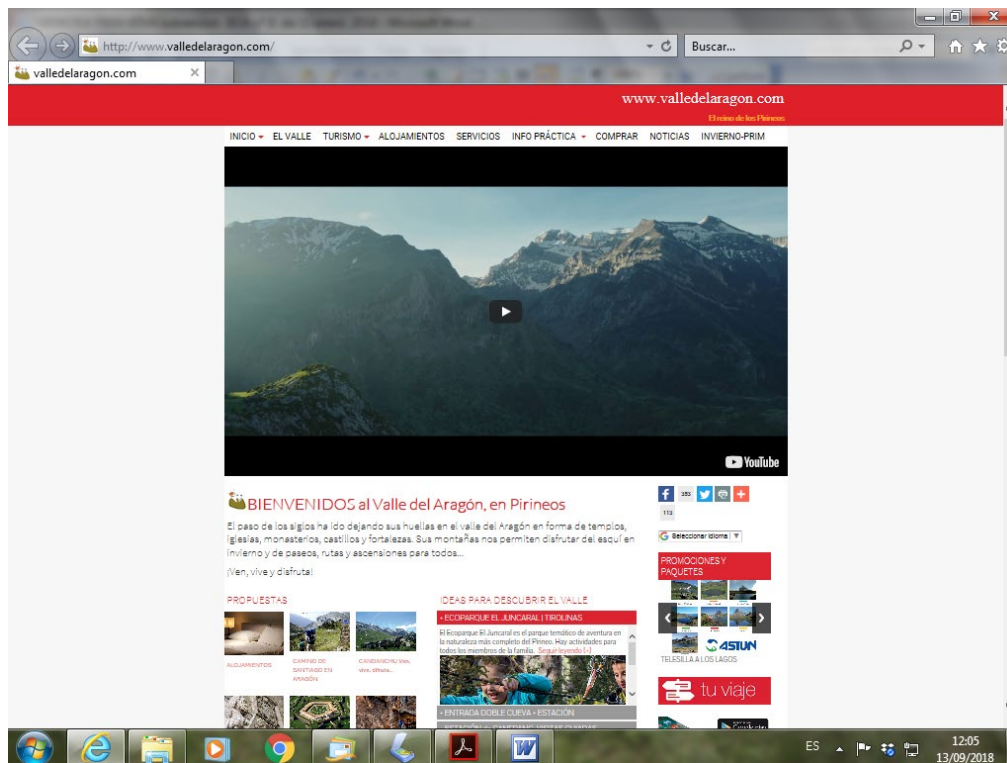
http://www.valledelaragon.com/

Buscar...

valledelaragon.com

www.valledelaragon.com

El reino de los Pirineos

INICIO EL VALLE TURISMO ALOJAMIENTOS SERVICIOS INFO PRÁCTICA COMPRAR NOTICIAS INVIERNO-PRIM

YouTube

BIENVENIDOS al Valle del Aragón, en Pirineos

El paso de los siglos ha ido dejando sus huellas en el valle del Aragón en forma de templos, iglesias, monasterios, castillos y fortalezas. Sus montañas nos permiten disfrutar del esquí en invierno y de paseos, rutas y ascensiones para todos...

¡Ven, vive y disfruta!

PROPUESTAS

ALOJAMIENTOS

CAMINO DE SANTIAGO EN ARAGÓN

CANDANCHU Ven, vive, disfruta...

IDEAS PARA DESCUBRIR EL VALLE

• ECOPARQUE EL JUNCARAL | TIROLINAS

El Ecoparque El Juncaral es el parque temático de aventura en la naturaleza más completo del Pirineo. Hay actividades para todos los miembros de la familia. Seguir leyendo [+]

• ENTRADA DOBLE CUEVA • ESTACIÓN

353

113

Seleccionar idioma

PROMOCIONES Y PAQUETES

ASTUN

TELESILLA A LOS LAGOS

tu viaje

ES

12:05
13/09/2018